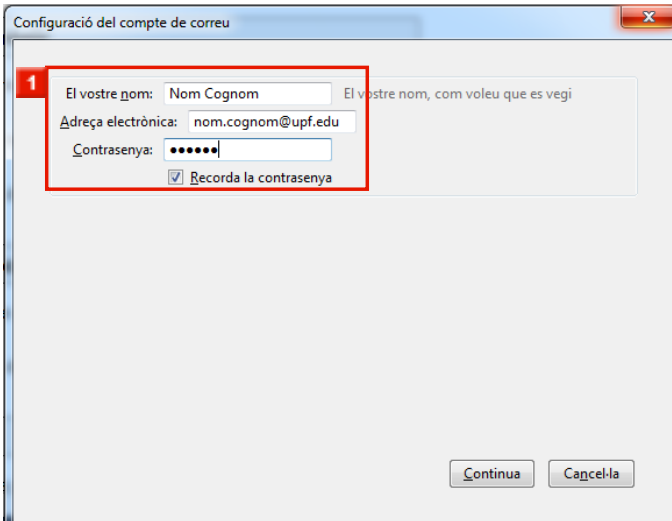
Configuració del compte de correu

1

El vostre nom: Nom Cognom El vostre nom, com voleu que es vegi

Adreça electrònica: nom.cognom@upf.edu

Contrasenya: ••••••

Recorda la contrasenya

Continua

Cancel·la